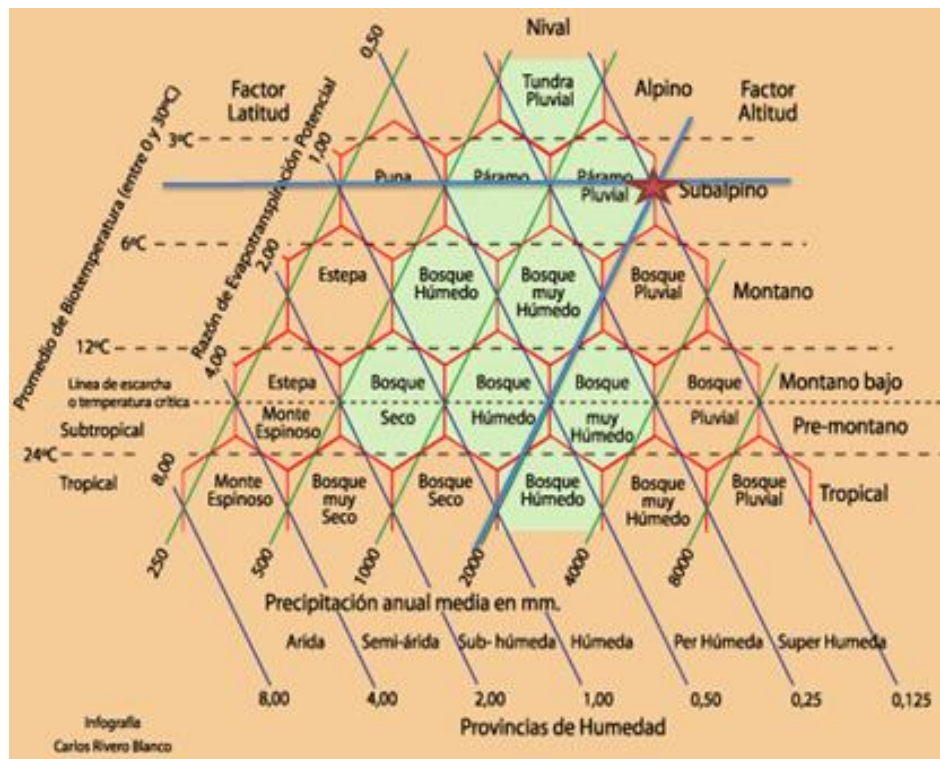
Nival

Factor Latitud

Tundra Pluvial

Alpino

Factor Altitud

Promedio de Biotemperatura (entre 0 y 30ºC)

Razón de Evapotranspiración Potencial

0,50

1,00

2,00

4,00

8,00

3ºC

Puna

Páramo

Páramo Pluvial

Subalpino

6ºC

Estepa

Bosque Húmedo

Bosque muy Húmedo

Bosque Pluvial

Montano

12ºC

Estepa

Bosque

Bosque

Bosque

Bosque

Montano bajo

Línea de escarcha o temperatura crítica

Monte Espinoso

Seco

Húmedo

muy Húmedo

Pluvial

Pre-montano

Subtropical

24ºC

Tropical

Monte Espinoso

Bosque muy Seco

Bosque Seco

Bosque Húmedo

Bosque muy Húmedo

Bosque Pluvial

Tropical

250

500

1000

2000

4000

8000

Precipitación anual media en mm.

Arida

Semi-árida

Sub- húmeda

Húmeda

Per Húmeda

Super Humeda

8,00

4,00

2,00

1,00

0,50

0,25

0,125

Provincias de Humedad

Infografía
Carlos Rivero Blanco